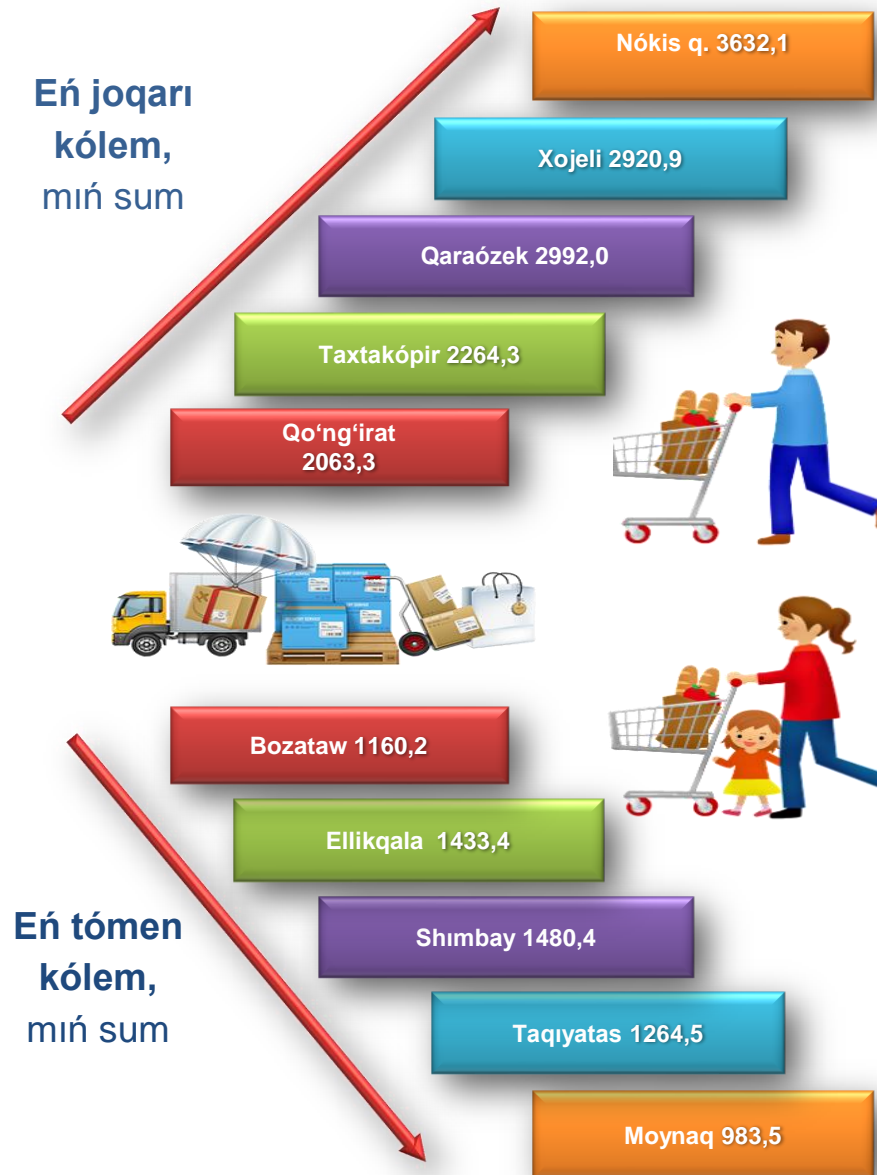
Eń joqarı kólem, mıń sum

Nókis q. 3632,1

Xojeli 2920,9

Qaraózek 2992,0

Taxtakópir 2264,3

Qo‘ng‘irat 2063,3

Bozataw 1160,2

Ellikqala 1433,4

Eń tómen kólem, mıń sum

Shımbay 1480,4

Taqıyatas 1264,5

Moynaq 983,5